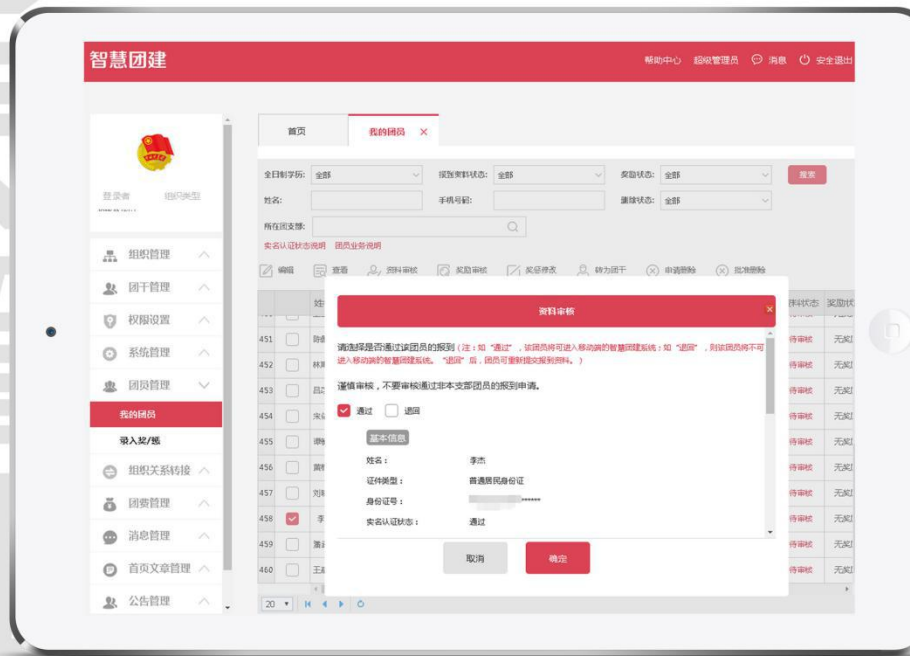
智慧团建

帮助中心 超级管理员 消息 安全退出

登录者 组织类型

组织管理
团干管理
权限设置
系统管理
团员管理
我的团员
录入奖/惩
组织关系转接
团费管理
消息管理
首页文章管理
公告管理

首页 我的团员 ×

全日制学历: 全部 报到资料状态: 全部 奖励状态: 全部 搜索
姓名: 手机号码: 惩戒状态: 全部
所在团支部:
实名认证状态说明 团员业务说明

编辑 查看 资料审核 奖励审核 奖惩修改 转为团干 申请删除 批准删除

| | 姓 | 料状态 | 奖励状 |
|---|---|---|---|
| 451 | 陈 | 待审核 | 无奖 |
| 452 | 林 | 待审核 | 无奖 |
| 453 | 吕 | 待审核 | 无奖 |
| 454 | 宋 | 待审核 | 无奖 |
| 455 | 谢 | 待审核 | 无奖 |
| 456 | 黄 | 待审核 | 无奖 |
| 457 | 刘 | 待审核 | 无奖 |
| 458 | 李 | 待审核 | 无奖 |
| 459 | 萧 | 待审核 | 无奖 |
| 460 | 王 | 待审核 | 无奖 |

20

资料审核

请选择是否通过该团员的报到（注：如“通过”，该团员将可进入移动端的智慧团建系统；如“退回”，则该团员将不可进入移动端的智慧团建系统。“退回”后，团员可重新提交报到资料。）

谨慎审核，不要审核通过非本支部团员的报到申请。

通过 退回

基本信息
姓名： 李杰
证件类型： 普通居民身份证
身份证号： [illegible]******
实名认证状态： 通过

取消 确定